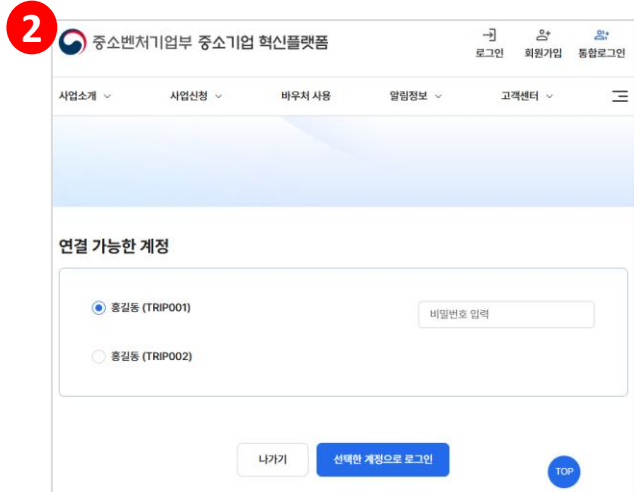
2

중소벤처기업부 중소기업 혁신플랫폼

로그인 회원가입 통합로그인

사업소개 사업신청 바우처 사용 알림정보 고객센터

연결 가능한 계정

홍길동 (TRIP001)

비밀번호 입력

홍길동 (TRIP002)

나가기 선택한 계정으로 로그인

TOP